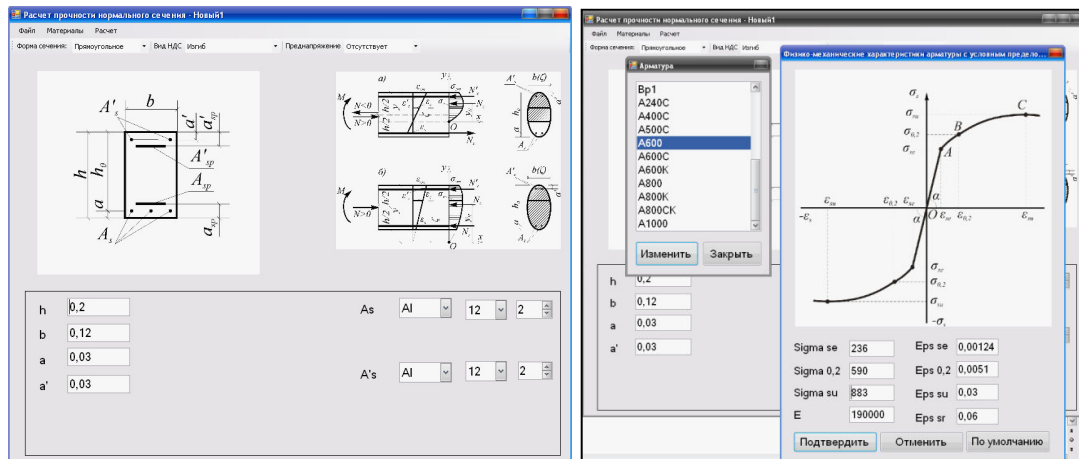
Расчет прочности нормального сечения - Новый1

Файл Материалы Расчет

Форма сечения: Прямоугольное Вид НДС Изгиб Преднапряжение Отсутствует

$A'_s$ $b$ $a'$ $a'_{sp}$ $h$ $h_0$ $A'_{sp}$ $A_{sp}$ $a$ $A_s$ $a_{sp}$

а) $M$ $N<0$ $N>0$ $y$ $N'_s$ $N_s$ $O$ $x$ $A'_s$ $b(Q)$ $A_s$

б) $M$ $N>0$ $y$ $N'_s$ $N_s$ $O$ $A'_s$ $b(Q)$ $A_s$

| | |
|---|---|
| h | 0,2 |
| b | 0,12 |
| a | 0,03 |
| a' | 0,03 |

As AI 12 2

A's AI 12 2

Расчет прочности нормального сечения - Новый1

Файл Материалы Расчет

Форма сечения: Прямоугольное Вид НДС Изгиб

Арматура

Вр1
A240C
A400C
A500C
A600
A600C
A600K
A800
A800K
A800CK
A1000

Изменить Закрыть

h 0,2
b 0,12
a 0,03
a' 0,03

Физико-механические характеристики арматуры с условным преде...

$\sigma_s$ $\sigma_{su}$ $\sigma_{0,2}$ $\sigma_{se}$ $B$ $C$ $A$ $\alpha$ $\varepsilon_{su}$ $\varepsilon_{0,2}$ $\varepsilon_{se}$ $-\varepsilon_s$ $O$ $\varepsilon_{se}$ $\varepsilon_{0,2}$ $\varepsilon_{su}$ $\alpha$ $\sigma_{se}$ $\sigma_{0,2}$ $\sigma_{su}$ $-\sigma_s$

Sigma se 236 Eps se 0,00124
Sigma 0,2 590 Eps 0,2 0,0051
Sigma su 883 Eps su 0,03
E 190000 Eps sr 0,06

Подтвердить Отменить По умолчанию